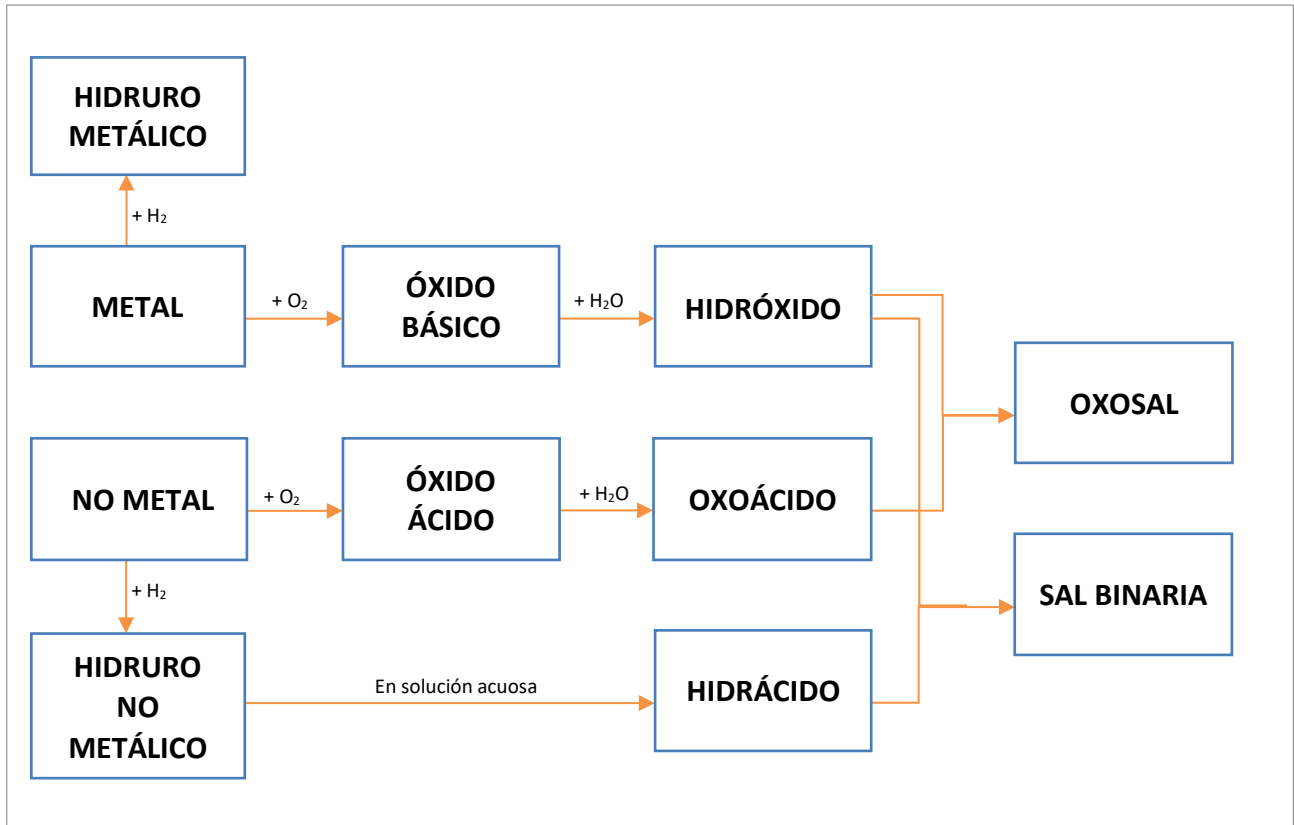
HIDRURO METÁLICO

+ $H_2$

METAL

+ $O_2$

ÓXIDO BÁSICO

+ $H_2O$

HIDRÓXIDO

OXOSAL

NO METAL

+ $O_2$

ÓXIDO ÁCIDO

+ $H_2O$

OXOÁCIDO

SAL BINARIA

+ $H_2$

HIDRURO NO METÁLICO

En solución acuosa

HIDRÁCIDO